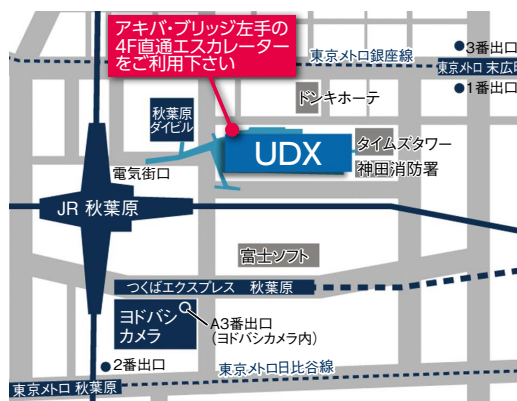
アキバ・ブリッジ左手の
4F直通エスカレーター
をご利用下さい

東京メトロ銀座線

3番出口

東京メトロ 末広町

1番出口

ドンキホーテ

秋葉原
ダイビル

UDX

タイムズタワー

神田消防署

電気街口

JR 秋葉原

富士ソフト

つくばエクスプレス　秋葉原

ヨドバシ
カメラ

A3番出口
（ヨドバシカメラ内）

2番出口

東京メトロ日比谷線

東京メトロ 秋葉原